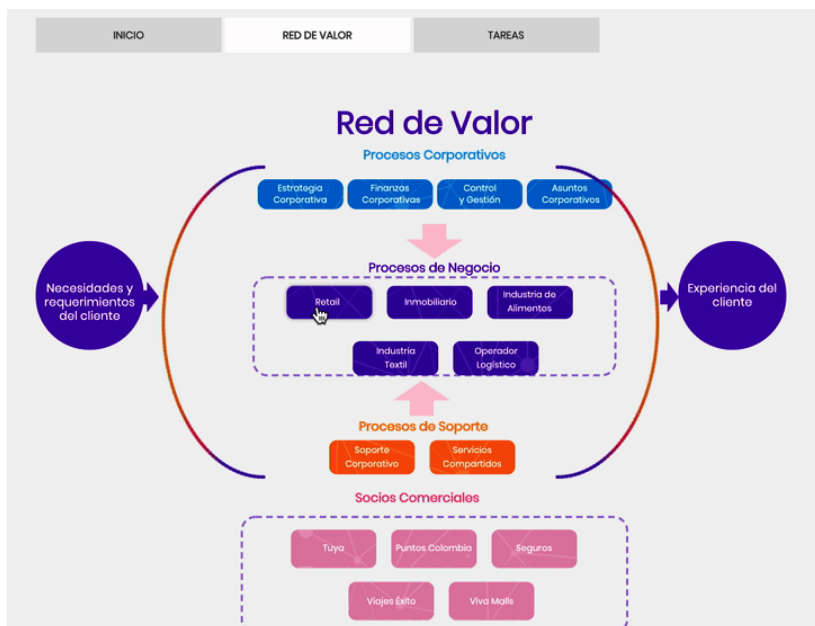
INICIO
RED DE VALOR
TAREAS

Red de Valor

Procesos Corporativos

Estrategia Corporativa
Finanzas Corporativas
Control y Gestión
Asuntos Corporativos

Necesidades y requerimientos del cliente

Procesos de Negocio

Retail
Inmobiliario
Industria de Alimentos
Industria Textil
Operador Logístico

Experiencia del cliente

Procesos de Soporte

Soporte Corporativo
Servicios Compartidos

Socios Comerciales

Tuya
Puntos Colombia
Seguros
Viajes Éxito
Viva Malls